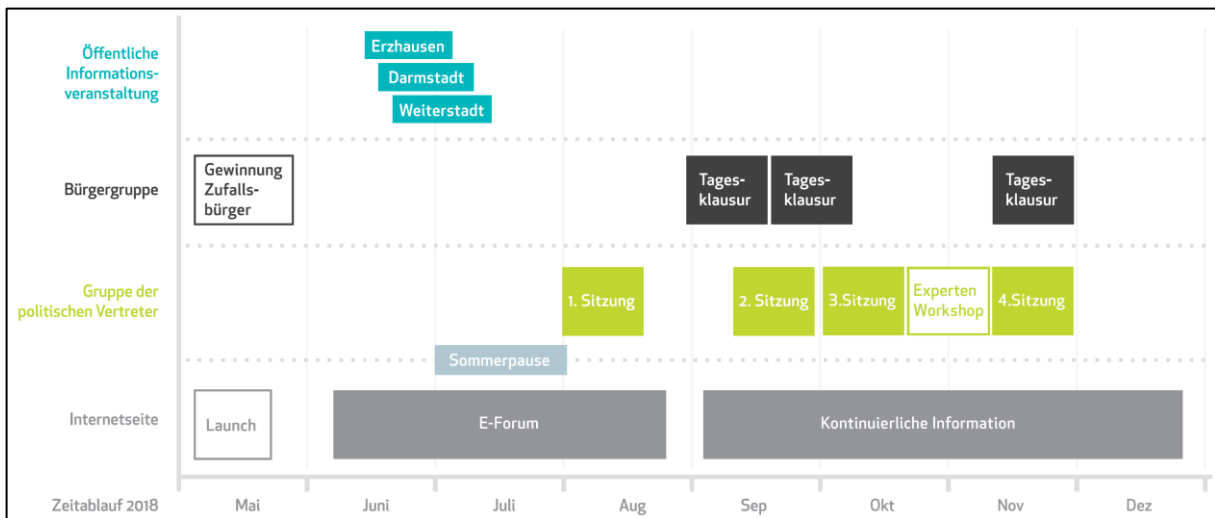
Öffentliche Informationsveranstaltung

Erzhausen
Darmstadt
Weiterstadt

Bürgergruppe

Gewinnung Zufallsbürger

Tagesklausur
Tagesklausur
Tagesklausur

Gruppe der politischen Vertreter

1. Sitzung
2. Sitzung
3.Sitzung
Experten Workshop
4.Sitzung

Sommerpause

Internetseite

Launch
E-Forum
Kontinuierliche Information

Zeitablauf 2018
Mai
Juni
Juli
Aug
Sep
Okt
Nov
Dez